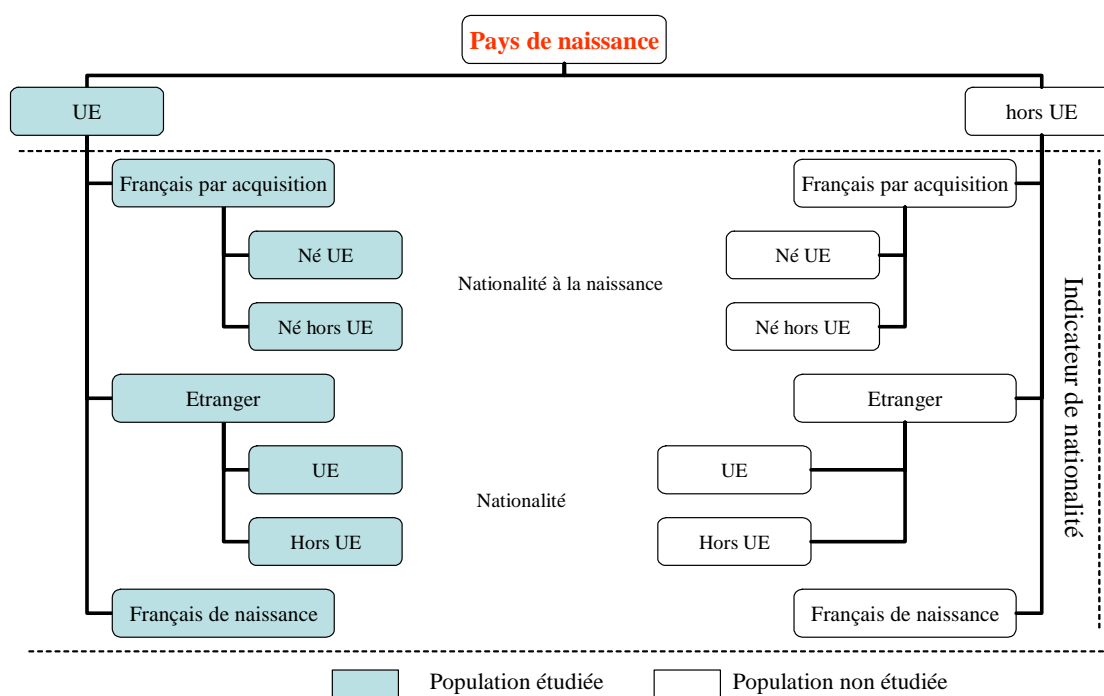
Pays de naissance

UE

hors UE

Français par acquisition

Né UE

Né hors UE

Nationalité à la naissance

Français par acquisition

Né UE

Né hors UE

Etranger

UE

Hors UE

Nationalité

Etranger

UE

Hors UE

Français de naissance

Français de naissance

Indicateur de nationalité

Population étudiée

Population non étudiée